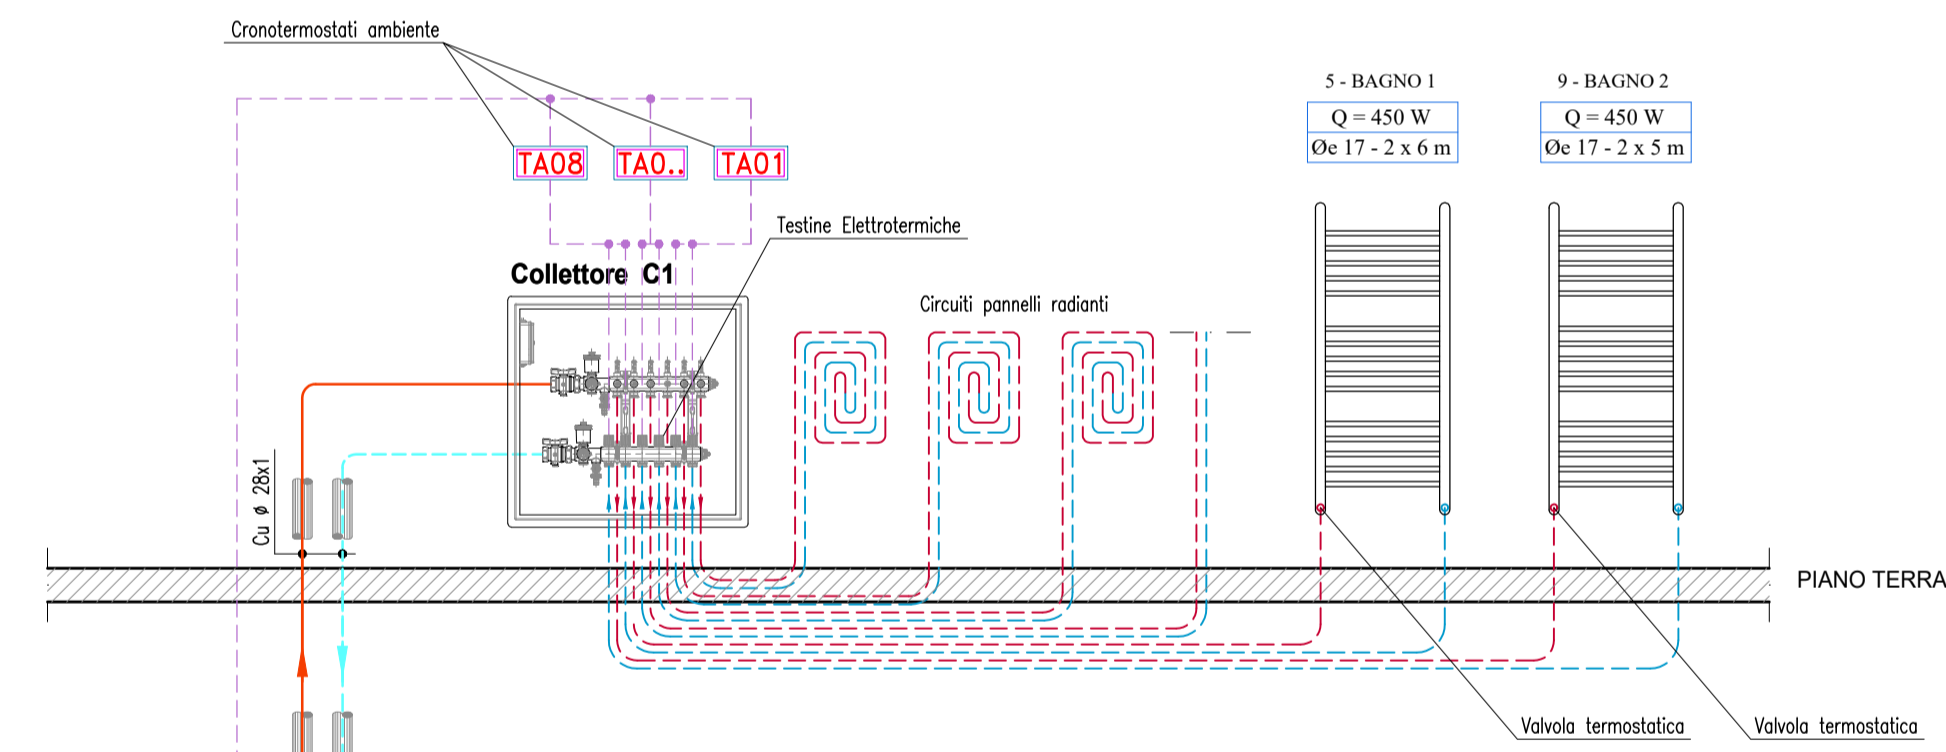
Cronotermostati ambiente

TA08
TA0..
TA01

Testine Elettrotermiche

Collettore C1

Circuiti pannelli radianti

5 - BAGNO 1
Q = 450 W
Øe 17 - 2 x 6 m

9 - BAGNO 2
Q = 450 W
Øe 17 - 2 x 5 m

Cu ø 28x1

PIANO TERRA

Valvola termostatica

Valvola termostatica